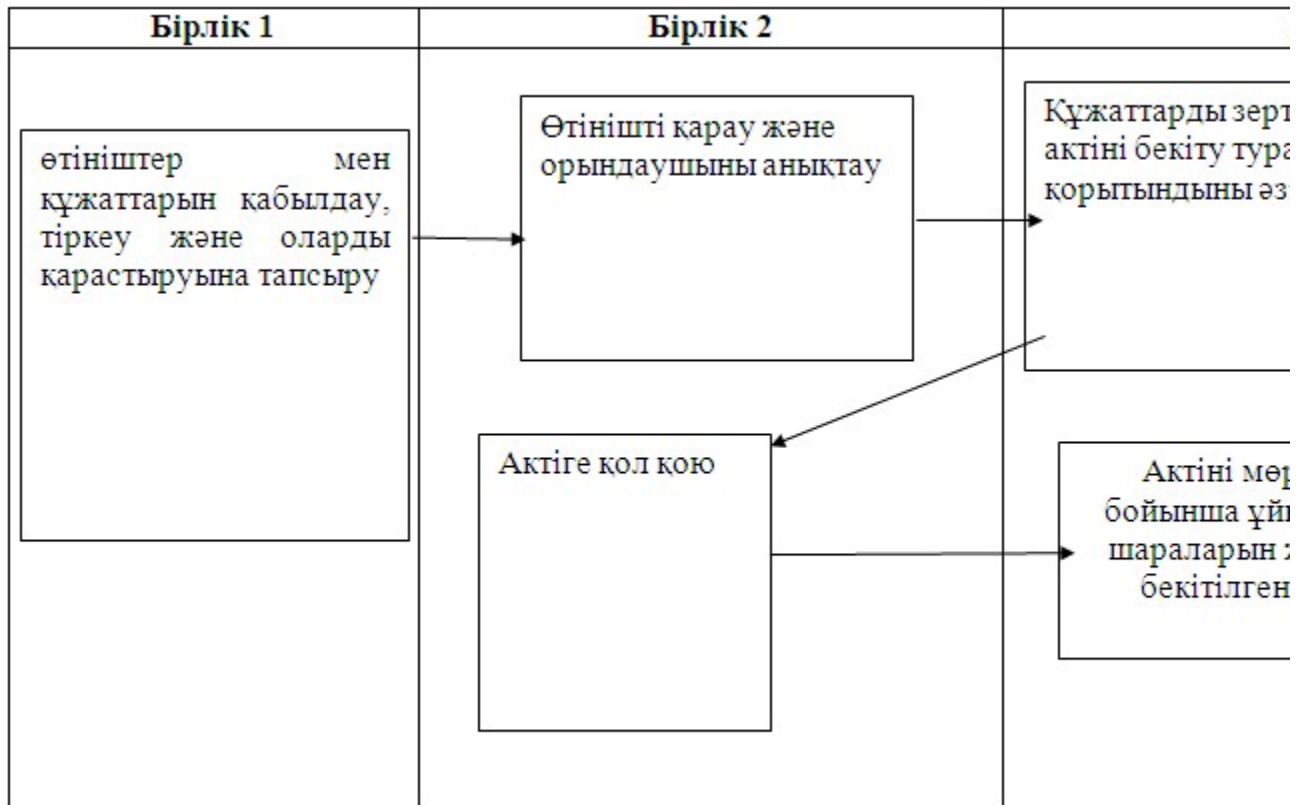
| Бірлік 1 | Бірлік 2 | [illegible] |
|---|---|---|

өтініштер мен құжаттарын қабылдау, тіркеу және оларды қарастыруына тапсыру

Өтінішті қарау және орындаушыны анықтау

Құжаттарды зерт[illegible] актіні бекіту тура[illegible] қорытындыны әз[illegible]

Актіге қол қою

Актіні мөр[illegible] бойынша ұй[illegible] шараларын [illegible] бекітілген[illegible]